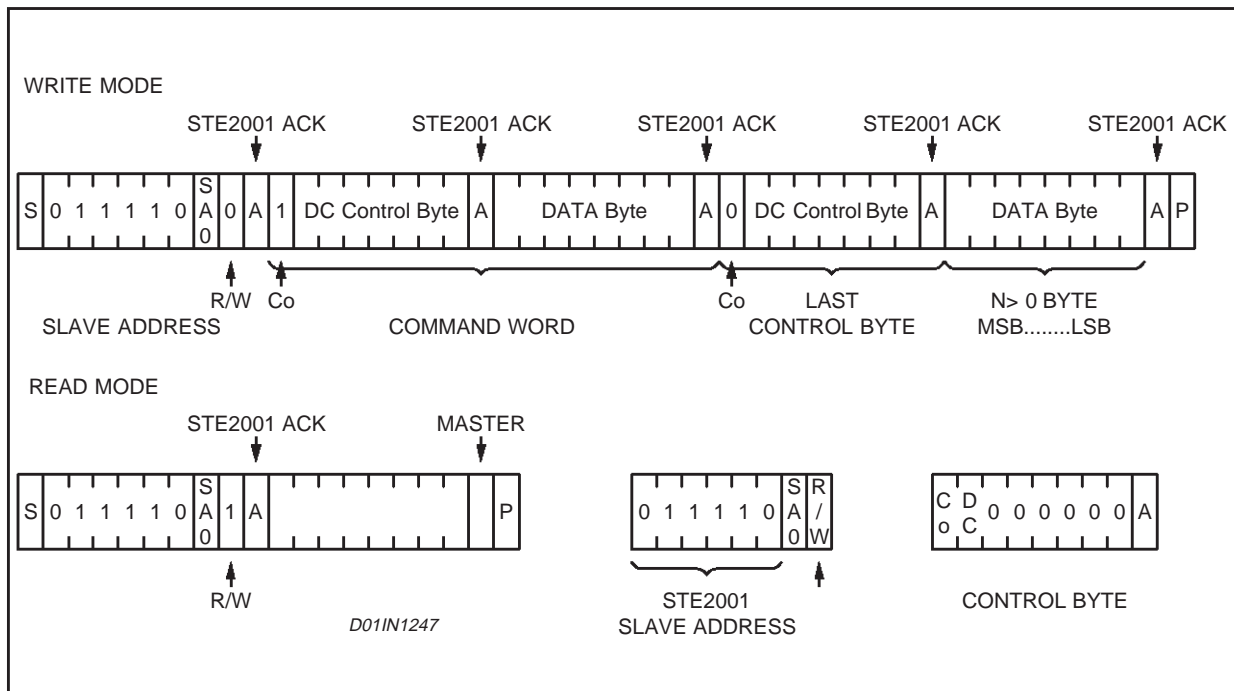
WRITE MODE

STE2001 ACK STE2001 ACK STE2001 ACK STE2001 ACK STE2001 ACK

| S | 0 1 1 1 1 0 | SA0 | 0 | A | 1 | DC Control Byte | A | DATA Byte | A | 0 | DC Control Byte | A | DATA Byte | A | P |
|---|---|---|---|---|---|---|---|---|---|---|---|---|---|---|---|

R/W Co Co LAST N> 0 BYTE

SLAVE ADDRESS COMMAND WORD CONTROL BYTE MSB........LSB

READ MODE

STE2001 ACK MASTER

| S | 0 1 1 1 1 0 | SA0 | 1 | A | | | P |
|---|---|---|---|---|---|---|---|

R/W

D01IN1247

| 0 1 1 1 1 0 | SA0 | R/W |
|---|---|---|

STE2001
SLAVE ADDRESS

| Co | DC | 0 0 0 0 0 0 | A |
|---|---|---|---|

CONTROL BYTE